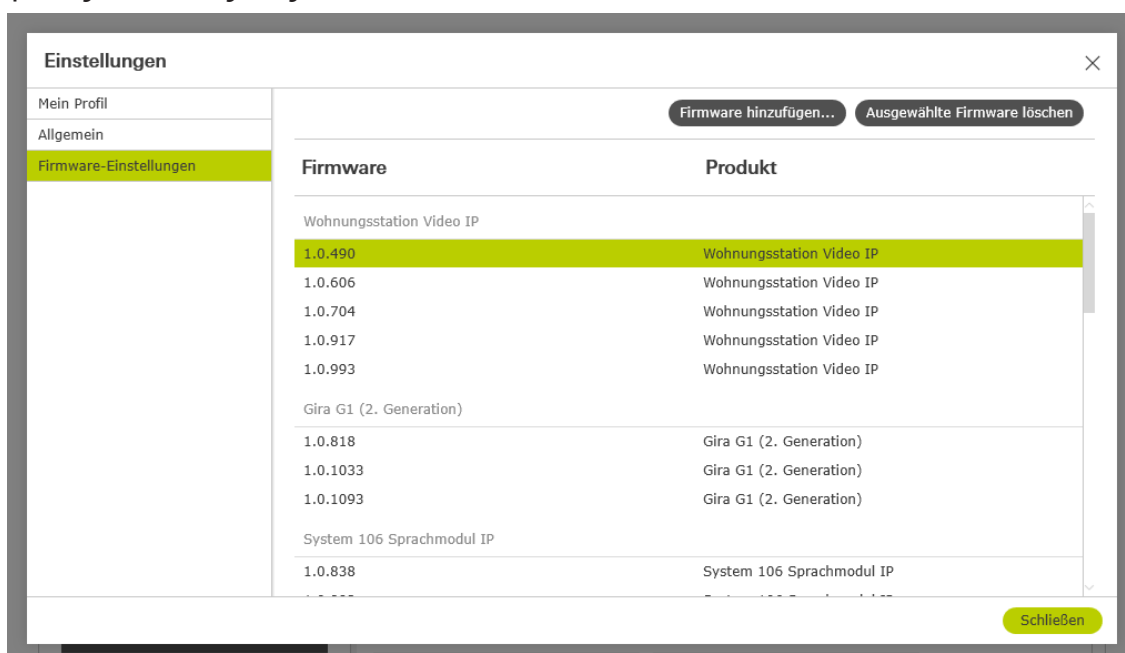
Einstellungen

×

Mein Profil
Allgemein
Firmware-Einstellungen

Firmware hinzufügen...
Ausgewählte Firmware löschen

| Firmware | Produkt |
|---|---|
| Wohnungsstation Video IP | |
| 1.0.490 | Wohnungsstation Video IP |
| 1.0.606 | Wohnungsstation Video IP |
| 1.0.704 | Wohnungsstation Video IP |
| 1.0.917 | Wohnungsstation Video IP |
| 1.0.993 | Wohnungsstation Video IP |
| Gira G1 (2. Generation) | |
| 1.0.818 | Gira G1 (2. Generation) |
| 1.0.1033 | Gira G1 (2. Generation) |
| 1.0.1093 | Gira G1 (2. Generation) |
| System 106 Sprachmodul IP | |
| 1.0.838 | System 106 Sprachmodul IP |
| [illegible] | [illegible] |

Schließen